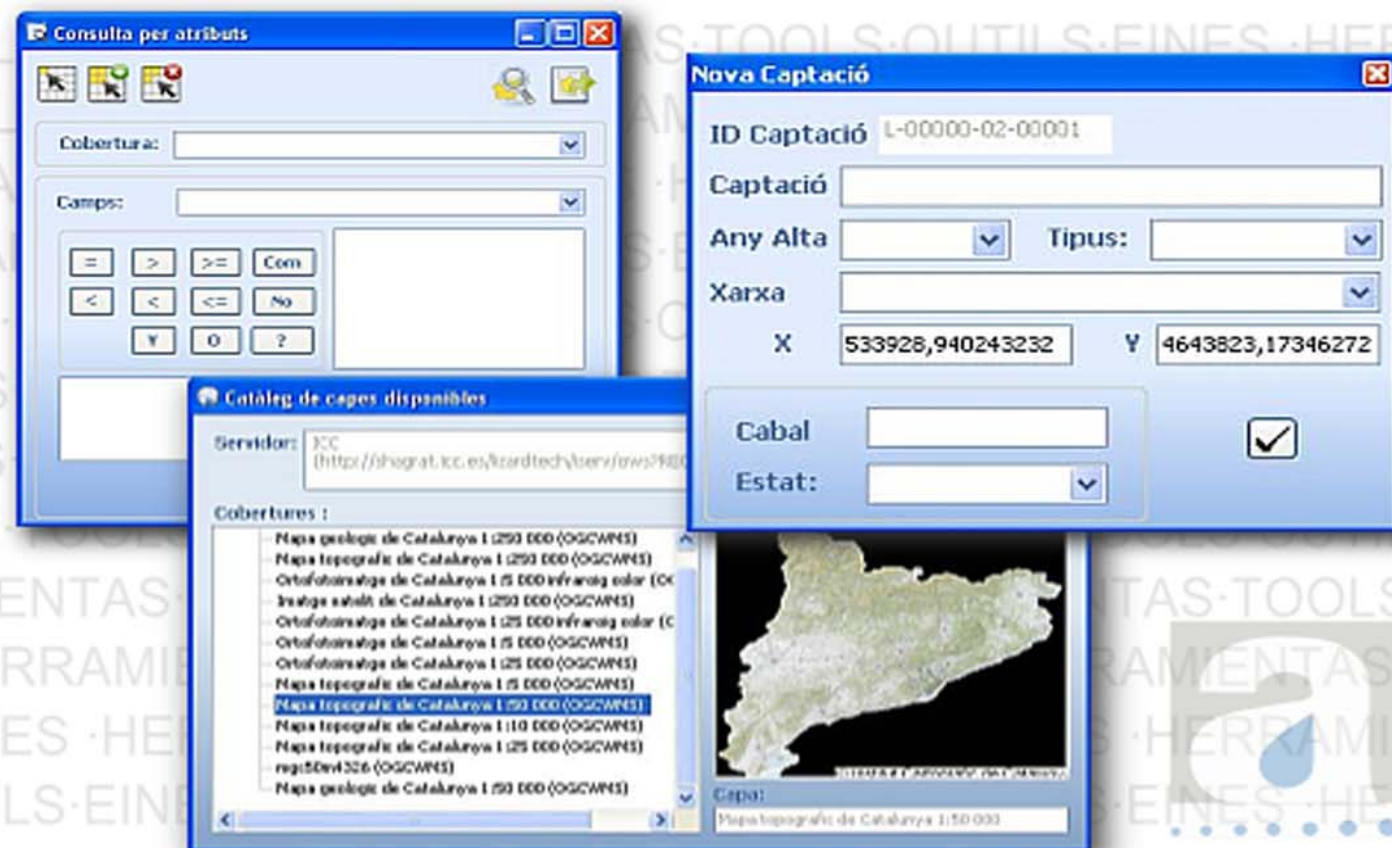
Consulta per atributs

Cobertura:

Camps:

=
>
>=
Com
<
<
<=
No
Y
O
?

Nova Captació

ID Captació L-00000-02-00001

Captació

Any Alta

Tipus:

Xarxa

X 533928,940243232

Y 4643823,17346272

Cabal

Estat:

Catàleg de capes disponibles

Servidor: ICC (http://shagrat.icc.es/lizardtech/iserv/ows?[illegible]

Cobertures :

Mapa geologic de Catalunya 1:250 000 (OGCWMS)
Mapa topografic de Catalunya 1:250 000 (OGCWMS)
Ortofotoimatge de Catalunya 1:5 000 infraroig color (OC
Imatge satelit de Catalunya 1:250 000 (OGCWMS)
Ortofotoimatge de Catalunya 1:25 000 infraroig color (C
Ortofotoimatge de Catalunya 1:5 000 (OGCWMS)
Ortofotoimatge de Catalunya 1:25 000 (OGCWMS)
Mapa topografic de Catalunya 1:5 000 (OGCWMS)
Mapa topografic de Catalunya 1:50 000 (OGCWMS)
Mapa topografic de Catalunya 1:10 000 (OGCWMS)
Mapa topografic de Catalunya 1:25 000 (OGCWMS)
mtc50m4326 (OGCWMS)
Mapa geologic de Catalunya 1:50 000 (OGCWMS)

Capa:
Mapa topografic de Catalunya 1:50 000

TOOLS·OUTILS·EINES·HERRAMIENTAS·TOOLS·HERRAMIENTAS·EINES·HE